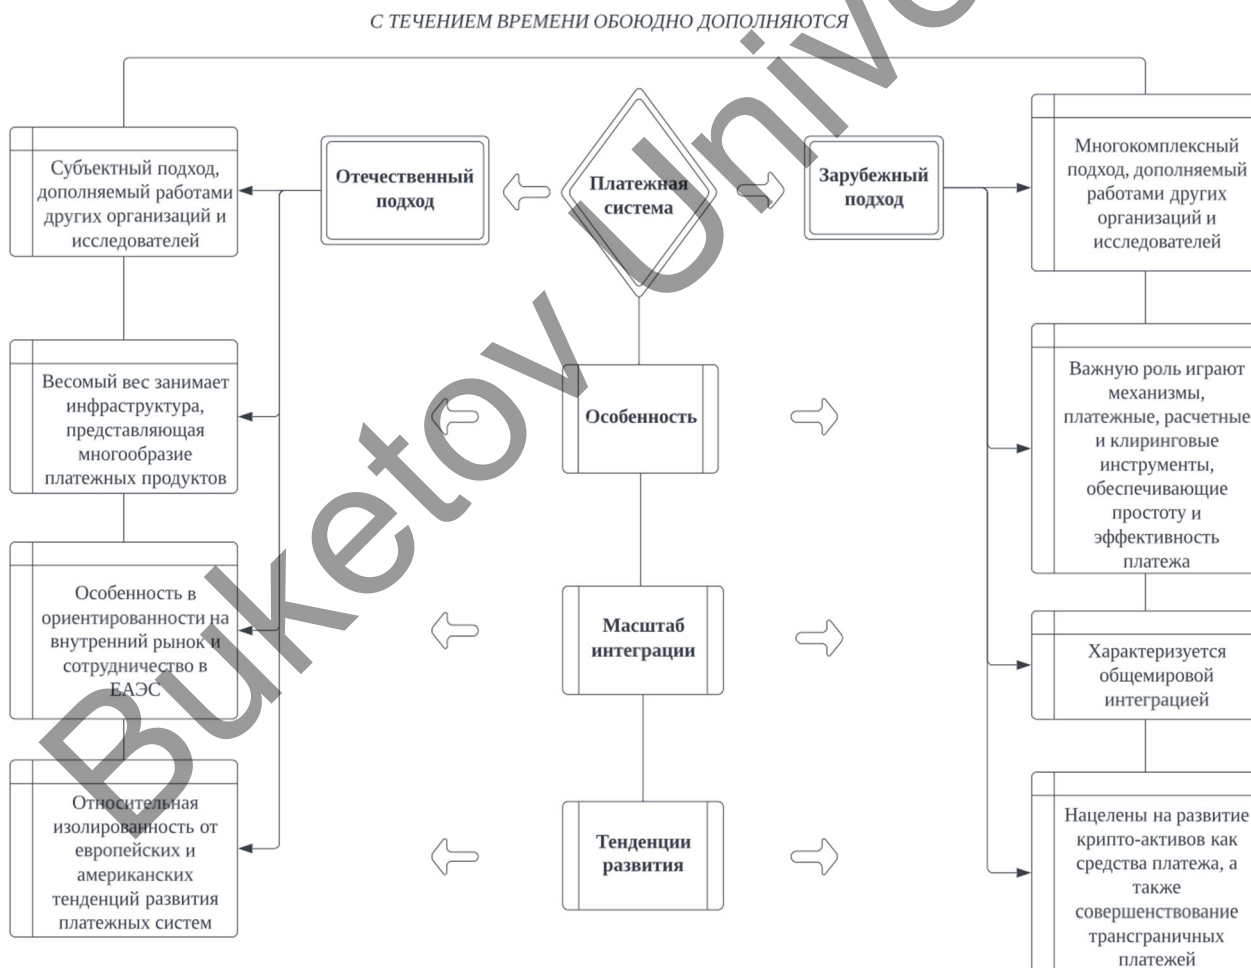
С ТЕЧЕНИЕМ ВРЕМЕНИ ОБОЮДНО ДОПОЛНЯЮТСЯ

Субъектный подход, дополняемый работами других организаций и исследователей

Отечественный подход

Платежная система

Зарубежный подход

Многокомплексный подход, дополняемый работами других организаций и исследователей

Весомый вес занимает инфраструктура, представляющая многообразие платежных продуктов

Особенность

Важную роль играют механизмы, платежные, расчетные и клиринговые инструменты, обеспечивающие простоту и эффективность платежа

Особенность в ориентированности на внутренний рынок и сотрудничество в ЕАЭС

Масштаб интеграции

Характеризуется общемировой интеграцией

Относительная изолированность от европейских и американских тенденций развития платежных систем

Тенденции развития

Нацелены на развитие крипто-активов как средства платежа, а также совершенствование трансграничных платежей

Buketov Univer